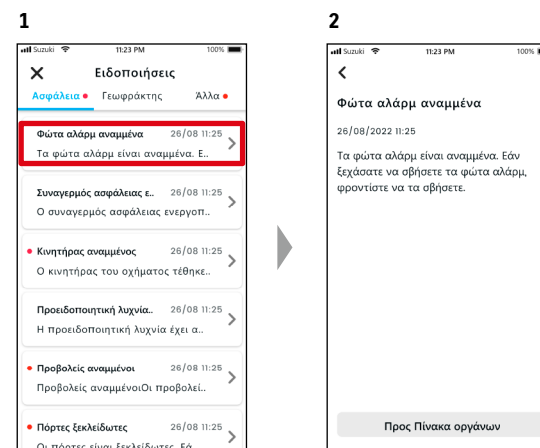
1

Suzuki 11:23 PM 100%

Ειδοποιήσεις

Ασφάλεια Γεωφράκτης Άλλα

Φώτα αλάρμ αναμμένα 26/08 11:25
Τα φώτα αλάρμ είναι αναμμένα. Ε..

Συναγερμός ασφάλειας ε.. 26/08 11:25
Ο συναγερμός ασφάλειας ενεργοπ..

Κινητήρας αναμμένος 26/08 11:25
Ο κινητήρας του οχήματος τέθηκε..

Προειδοποιητική λυχνία.. 26/08 11:25
Η προειδοποιητική λυχνία έχει α..

Προβολείς αναμμένοι 26/08 11:25
Προβολείς αναμμένοιΟι προβολεί..

Πόρτες ξεκλείδωτες 26/08 11:25
Οι πόρτες είναι ξεκλείδωτες. Εά..

2

Suzuki 11:23 PM 100%

Φώτα αλάρμ αναμμένα

26/08/2022 11:25

Τα φώτα αλάρμ είναι αναμμένα. Εάν ξεχάσατε να σβήσετε τα φώτα αλάρμ, φροντίστε να τα σβήσετε.

Προς Πίνακα οργάνων